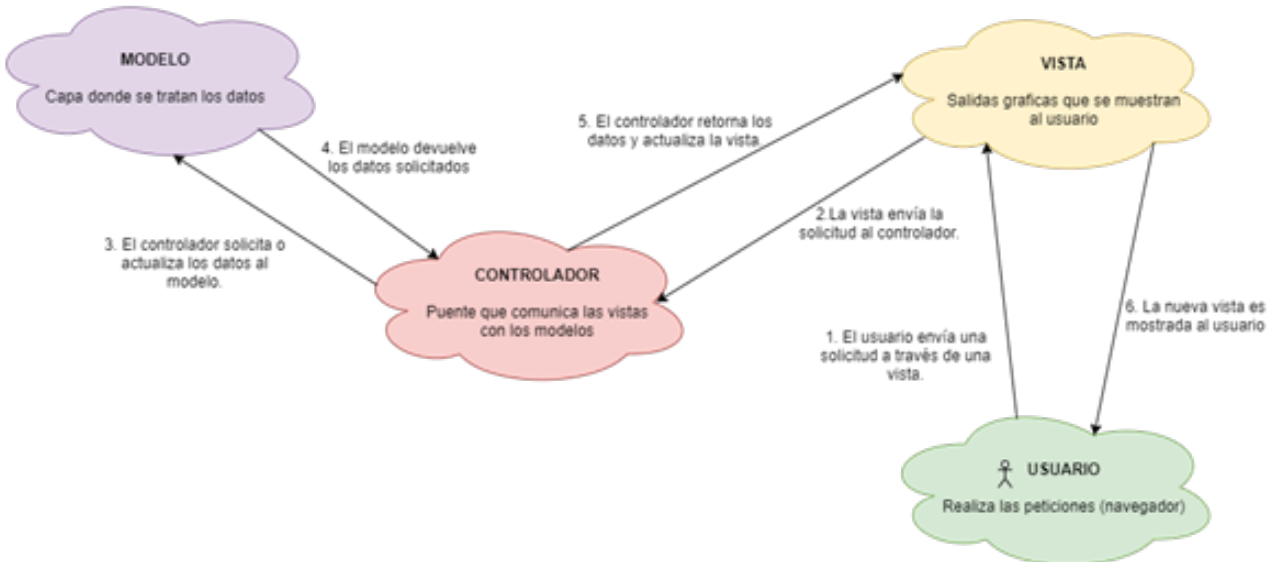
MODELO
Capa donde se tratan los datos

VISTA
Salidas graficas que se muestran al usuario

5. El controlador retorna los datos y actualiza la vista

4. El modelo devuelve los datos solicitados

2.La vista envía la solicitud al controlador.

3. El controlador solicita o actualiza los datos al modelo.

CONTROLADOR
Puente que comunica las vistas con los modelos

1. El usuario envía una solicitud a través de una vista.

6. La nueva vista es mostrada al usuario

USUARIO
Realiza las peticiones (navegador)